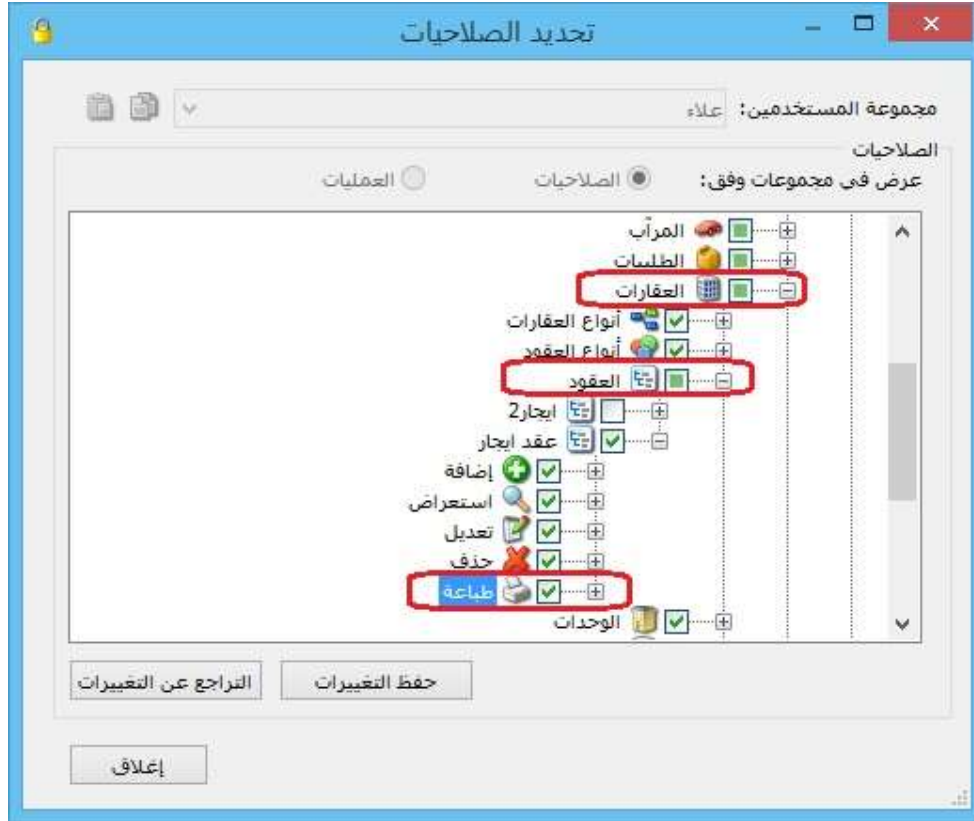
تحديد الصلاحيات

مجموعة المستخدمين: علاء

الصلاحيات

عرض في مجموعات وفق: الصلاحيات العمليات

المرآب
الطلبات
العقارات
أنواع العقارات
أنواع العقود
العقود
ايجار2
عقد ايجار
إضافة
استعراض
تعديل
حذف
طباعة
الوحدات

حفظ التغييرات
التراجع عن التغييرات

إغلاق